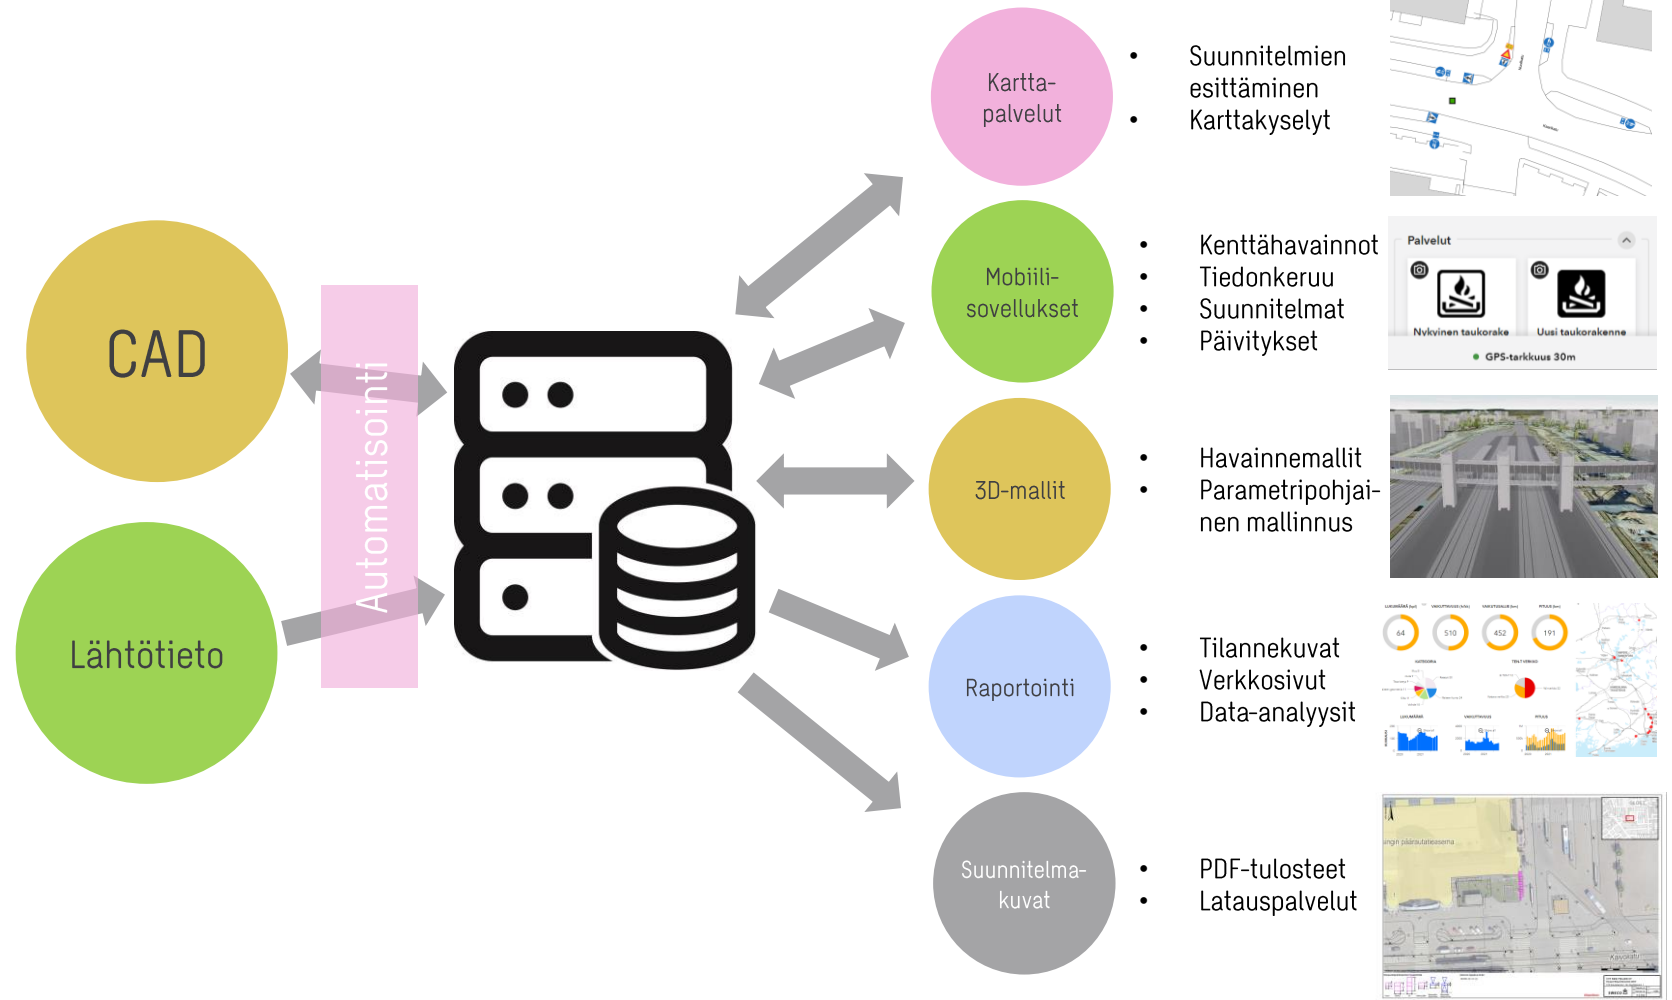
CAD

Automatisointi

Lähtötieto

Kartta-palvelut

• Suunnitelmien esittäminen
• Karttakyselyt

Mobiili-sovellukset

• Kenttähavainnot
• Tiedonkeruu
• Suunnitelmat
• Päivitykset

Palvelut

Nykyinen taukorake

Uusi taukorakenne

GPS-tarkkuus 30m

3D-mallit

• Havainnemallit
• Parametripohjainen mallinnus

Raportointi

• Tilannekuvat
• Verkkosivut
• Data-analyysit

64

510

452

191

Suunnitelma-kuvat

• PDF-tulosteet
• Latauspalvelut